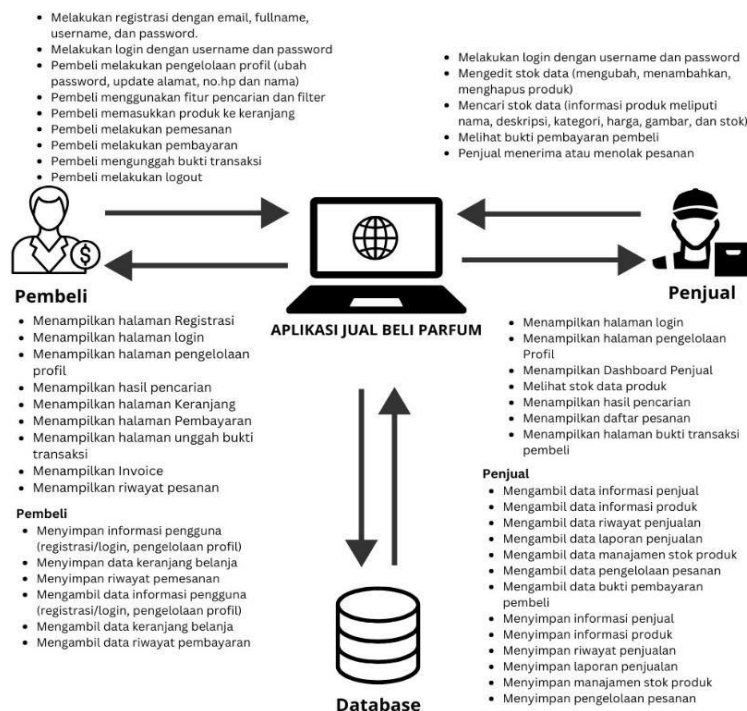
- Melakukan registrasi dengan email, fullname, username, dan password.
- Melakukan login dengan username dan password
- Pembeli melakukan pengelolaan profil (ubah password, update alamat, no.hp dan nama)
- Pembeli menggunakan fitur pencarian dan filter
- Pembeli memasukkan produk ke keranjang
- Pembeli melakukan pemesanan
- Pembeli melakukan pembayaran
- Pembeli mengunggah bukti transaksi
- Pembeli melakukan logout

- Melakukan login dengan username dan password
- Mengedit stok data (mengubah, menambahkan, menghapus produk)
- Mencari stok data (informasi produk meliputi nama, deskripsi, kategori, harga, gambar, dan stok)
- Melihat bukti pembayaran pembeli
- Penjual menerima atau menolak pesanan

Pembeli

APLIKASI JUAL BELI PARFUM

Penjual

- Menampilkan halaman Registrasi
- Menampilkan halaman login
- Menampilkan halaman pengelolaan profil
- Menampilkan hasil pencarian
- Menampilkan halaman Keranjang
- Menampilkan halaman Pembayaran
- Menampilkan halaman unggah bukti transaksi
- Menampilkan Invoice
- Menampilkan riwayat pesanan

- Menampilkan halaman login
- Menampilkan halaman pengelolaan Profil
- Menampilkan Dashboard Penjual
- Melihat stok data produk
- Menampilkan hasil pencarian
- Menampilkan daftar pesanan
- Menampilkan halaman bukti transaksi pembeli

Pembeli
- Menyimpan informasi pengguna (registrasi/login, pengelolaan profil)
- Menyimpan data keranjang belanja
- Menyimpan riwayat pemesanan
- Mengambil data informasi pengguna (registrasi/login, pengelolaan profil)
- Mengambil data keranjang belanja
- Mengambil data riwayat pembayaran

Penjual
- Mengambil data informasi penjual
- Mengambil data informasi produk
- Mengambil data riwayat penjualan
- Mengambil data laporan penjualan
- Mengambil data manajamen stok produk
- Mengambil data pengelolaan pesanan
- Mengambil data bukti pembayaran pembeli
- Menyimpan informasi penjual
- Menyimpan informasi produk
- Menyimpan riwayat penjualan
- Menyimpan laporan penjualan
- Menyimpan manajamen stok produk
- Menyimpan pengelolaan pesanan

Database